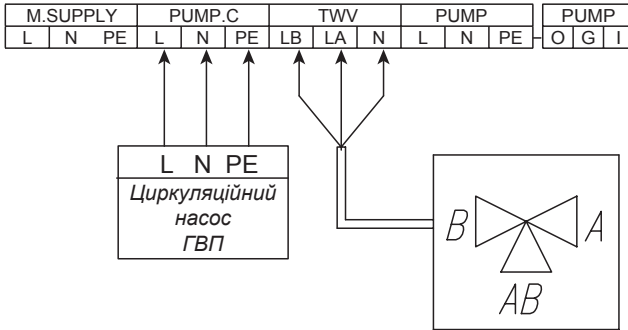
| M.SUPPLY | | | PUMP.C | | | TWV | | | PUMP | | | PUMP | | |
|---|---|---|---|---|---|---|---|---|---|---|---|---|---|---|
| L | N | PE | L | N | PE | LB | LA | N | L | N | PE | O | G | I |

L N PE
Циркуляційний насос ГВП

B
A
AB